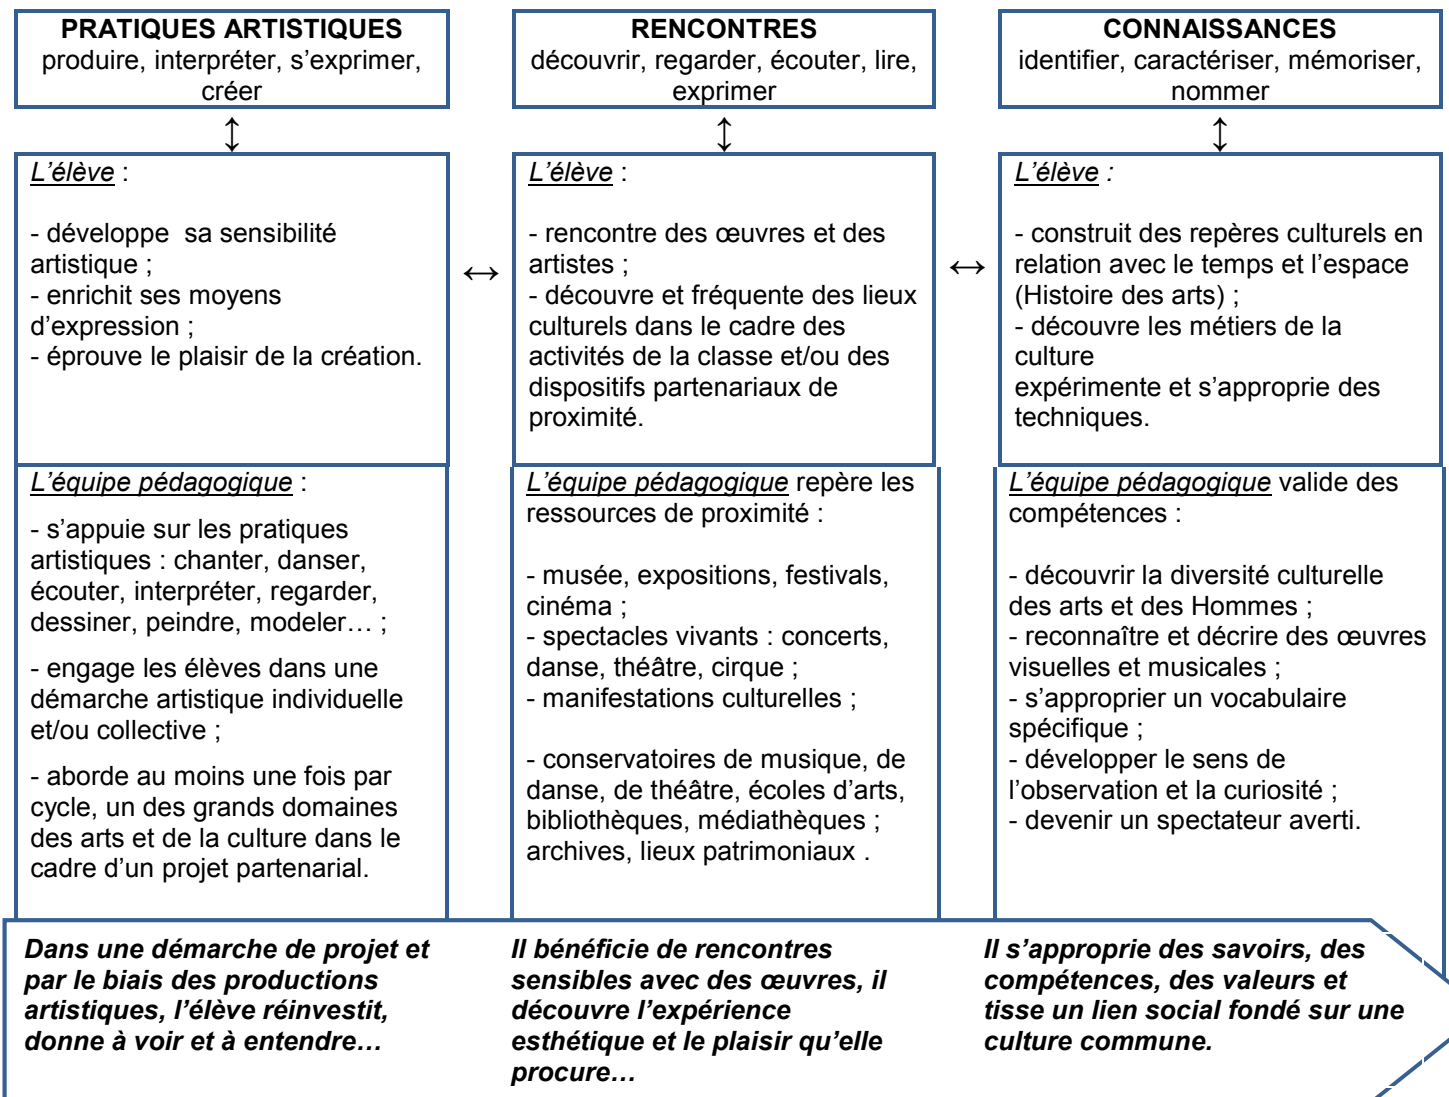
PRATIQUES ARTISTIQUES
produire, interpréter, s'exprimer, créer

L'élève :

- développe sa sensibilité artistique ;
- enrichit ses moyens d'expression ;
- éprouve le plaisir de la création.

L'équipe pédagogique :

- s'appuie sur les pratiques artistiques : chanter, danser, écouter, interpréter, regarder, dessiner, peindre, modeler… ;

- engage les élèves dans une démarche artistique individuelle et/ou collective ;

- aborde au moins une fois par cycle, un des grands domaines des arts et de la culture dans le cadre d'un projet partenarial.

RENCONTRES
découvrir, regarder, écouter, lire, exprimer

L'élève :

- rencontre des œuvres et des artistes ;
- découvre et fréquente des lieux culturels dans le cadre des activités de la classe et/ou des dispositifs partenariaux de proximité.

L'équipe pédagogique repère les ressources de proximité :

- musée, expositions, festivals, cinéma ;
- spectacles vivants : concerts, danse, théâtre, cirque ;
- manifestations culturelles ;

- conservatoires de musique, de danse, de théâtre, écoles d'arts, bibliothèques, médiathèques ; archives, lieux patrimoniaux .

CONNAISSANCES
identifier, caractériser, mémoriser, nommer

L'élève :

- construit des repères culturels en relation avec le temps et l'espace (Histoire des arts) ;
- découvre les métiers de la culture
expérimente et s'approprie des techniques.

L'équipe pédagogique valide des compétences :

- découvrir la diversité culturelle des arts et des Hommes ;
- reconnaître et décrire des œuvres visuelles et musicales ;
- s'approprier un vocabulaire spécifique ;
- développer le sens de l'observation et la curiosité ;
- devenir un spectateur averti.

Dans une démarche de projet et par le biais des productions artistiques, l'élève réinvestit, donne à voir et à entendre…

Il bénéficie de rencontres sensibles avec des œuvres, il découvre l'expérience esthétique et le plaisir qu'elle procure…

Il s'approprie des savoirs, des compétences, des valeurs et tisse un lien social fondé sur une culture commune.